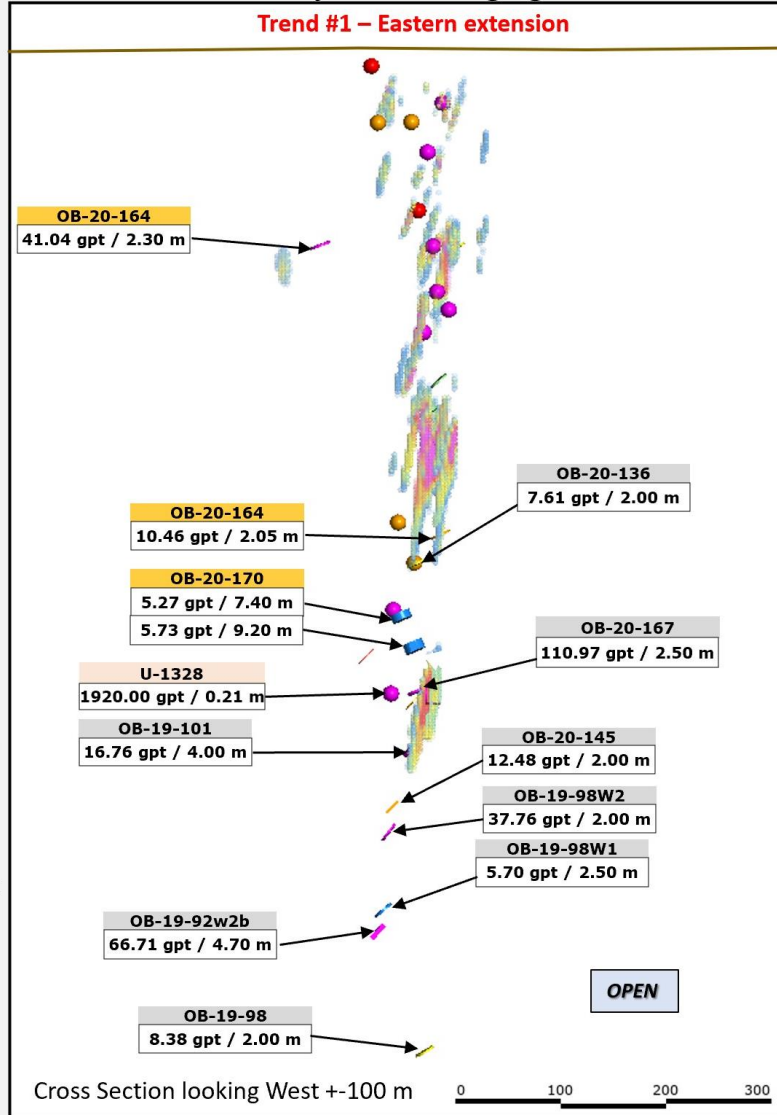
Trend #1 – Eastern extension

OB-20-164
41.04 gpt / 2.30 m

OB-20-136
7.61 gpt / 2.00 m

OB-20-164
10.46 gpt / 2.05 m

OB-20-170
5.27 gpt / 7.40 m
5.73 gpt / 9.20 m

OB-20-167
110.97 gpt / 2.50 m

U-1328
1920.00 gpt / 0.21 m

OB-19-101
16.76 gpt / 4.00 m

OB-20-145
12.48 gpt / 2.00 m

OB-19-98W2
37.76 gpt / 2.00 m

OB-19-98W1
5.70 gpt / 2.50 m

OB-19-92w2b
66.71 gpt / 4.70 m

OPEN

OB-19-98
8.38 gpt / 2.00 m

Cross Section looking West +-100 m

0 100 200 300